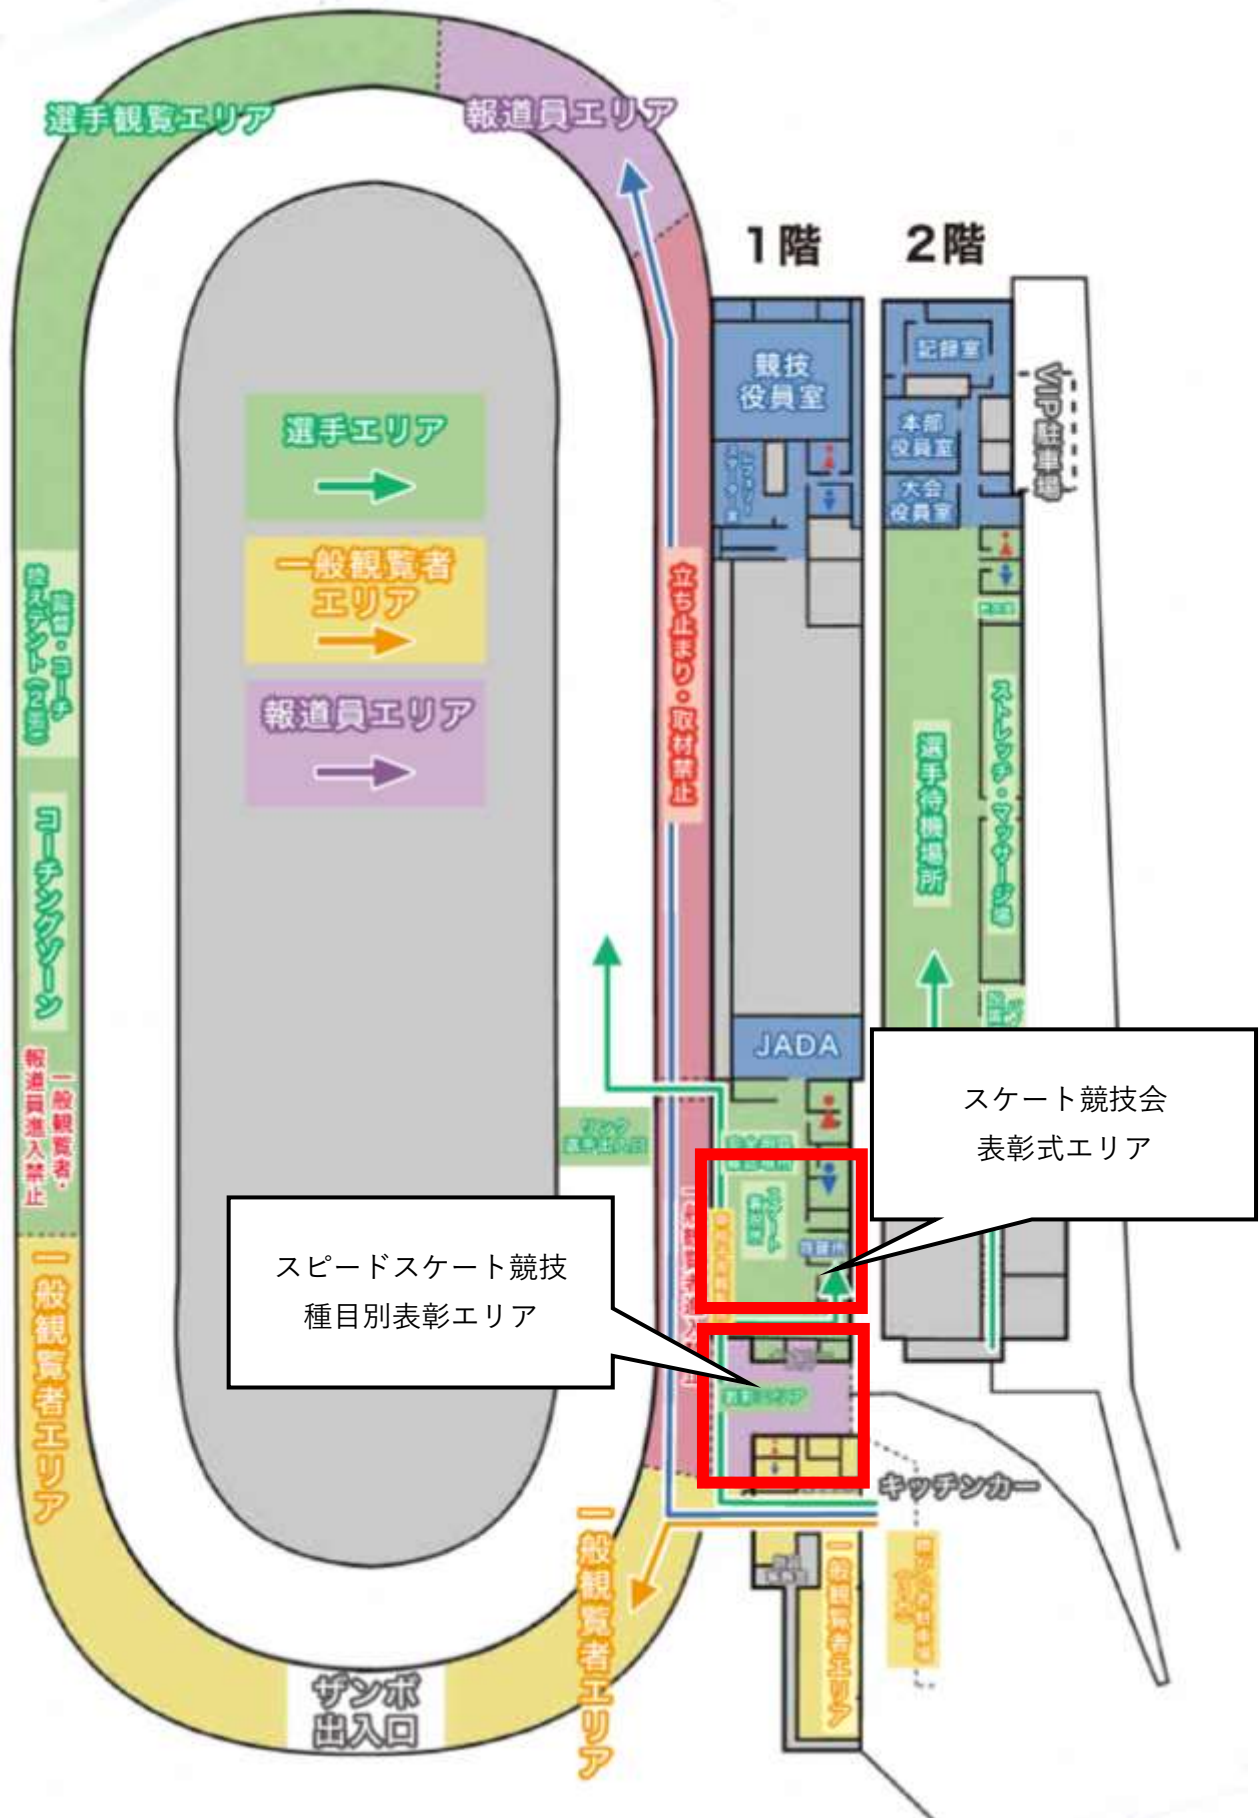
選手観覧エリア

報道員エリア

1階

2階

競技役員室

記録室

本部役員室

大会役員室

VIP駐車場

選手エリア

一般観覧者エリア

報道員エリア

立ち止まり・取材禁止

監督・コーチ控えテント（2張）

コーチングゾーン

報道員進入禁止

一般観覧者・

選手待機場所

ストレッチ・マッサージ場

JADA

スケート競技会
表彰式エリア

スピードスケート競技
種目別表彰エリア

一般観覧者エリア

キッチンカー

一般観覧者エリア

ザンボ出入口

一般観覧者エリア